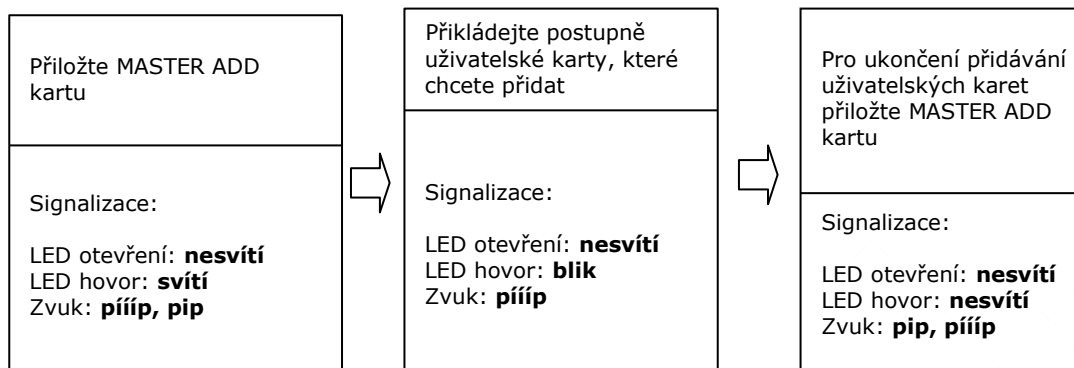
Přiložte MASTER ADD kartu

Signalizace:

LED otevření: **nesvítí**
LED hovor: **svítí**
Zvuk: **pííp, pip**

Přikládejte postupně uživatelské karty, které chcete přidat

Signalizace:

LED otevření: **nesvítí**
LED hovor: **blik**
Zvuk: **pííip**

Pro ukončení přidávání uživatelských karet přiložte MASTER ADD kartu

Signalizace:

LED otevření: **nesvítí**
LED hovor: **nesvítí**
Zvuk: **pip, pííip**